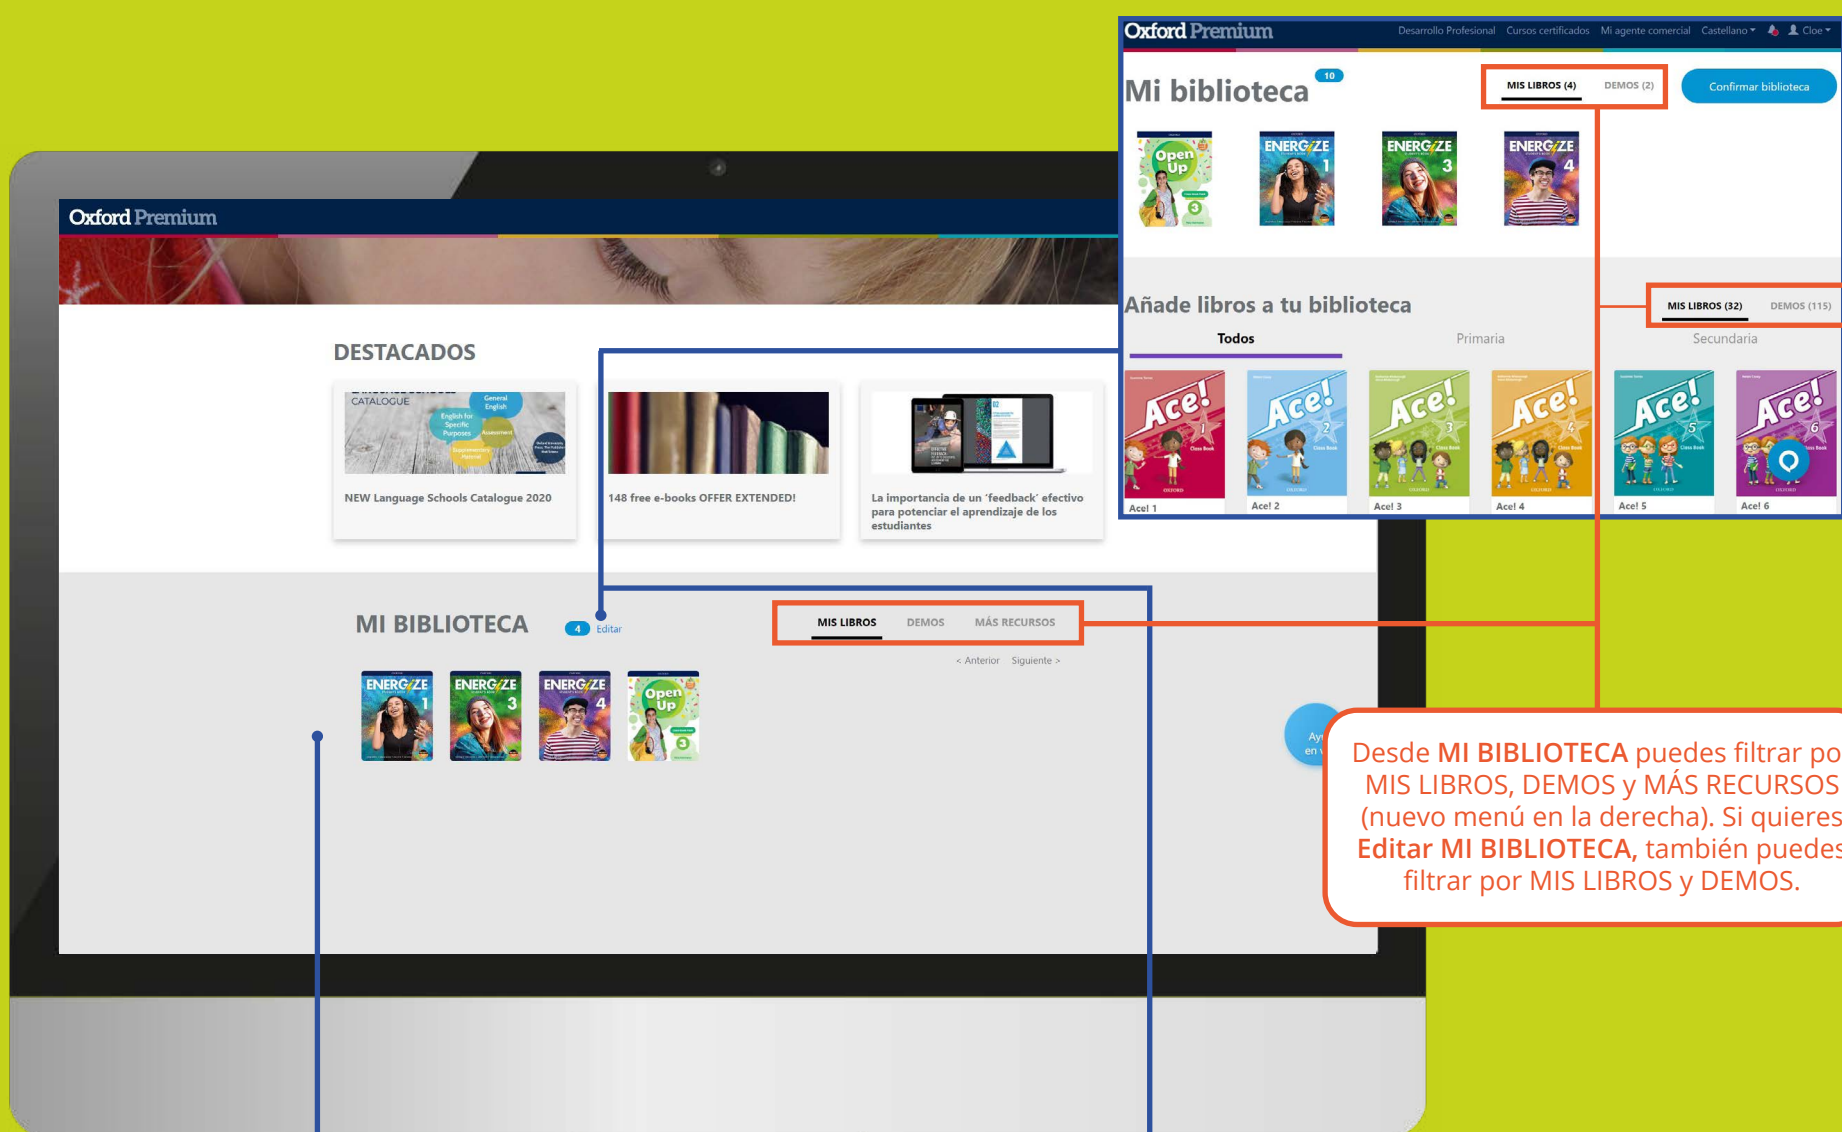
Oxford Premium

DESTACADOS

CATALOGUE
General English
English for Specific Purposes
Assessment
Supplementary Material

NEW Language Schools Catalogue 2020

148 free e-books OFFER EXTENDED!

La importancia de un 'feedback' efectivo para potenciar el aprendizaje de los estudiantes

MI BIBLIOTECA 4 Editar

MIS LIBROS DEMOS MÁS RECURSOS

< Anterior Siguiente >

ENERGIZE 1
ENERGIZE 3
ENERGIZE 4
Open Up 3

Oxford Premium Desarrollo Profesional Cursos certificados Mi agente comercial Castellano Cloe

Mi biblioteca 10

MIS LIBROS (4) DEMOS (2)

Confirmar biblioteca

Open Up 3
ENERGIZE 1
ENERGIZE 3
ENERGIZE 4

Añade libros a tu biblioteca

MIS LIBROS (32) DEMOS (115)

Todos Primaria Secundaria

Ace! 1
Ace! 2
Ace! 3
Ace! 4
Ace! 5
Ace! 6

Desde MI BIBLIOTECA puedes filtrar po MIS LIBROS, DEMOS y MÁS RECURSOS (nuevo menú en la derecha). Si quieres Editar MI BIBLIOTECA, también puedes filtrar por MIS LIBROS y DEMOS.